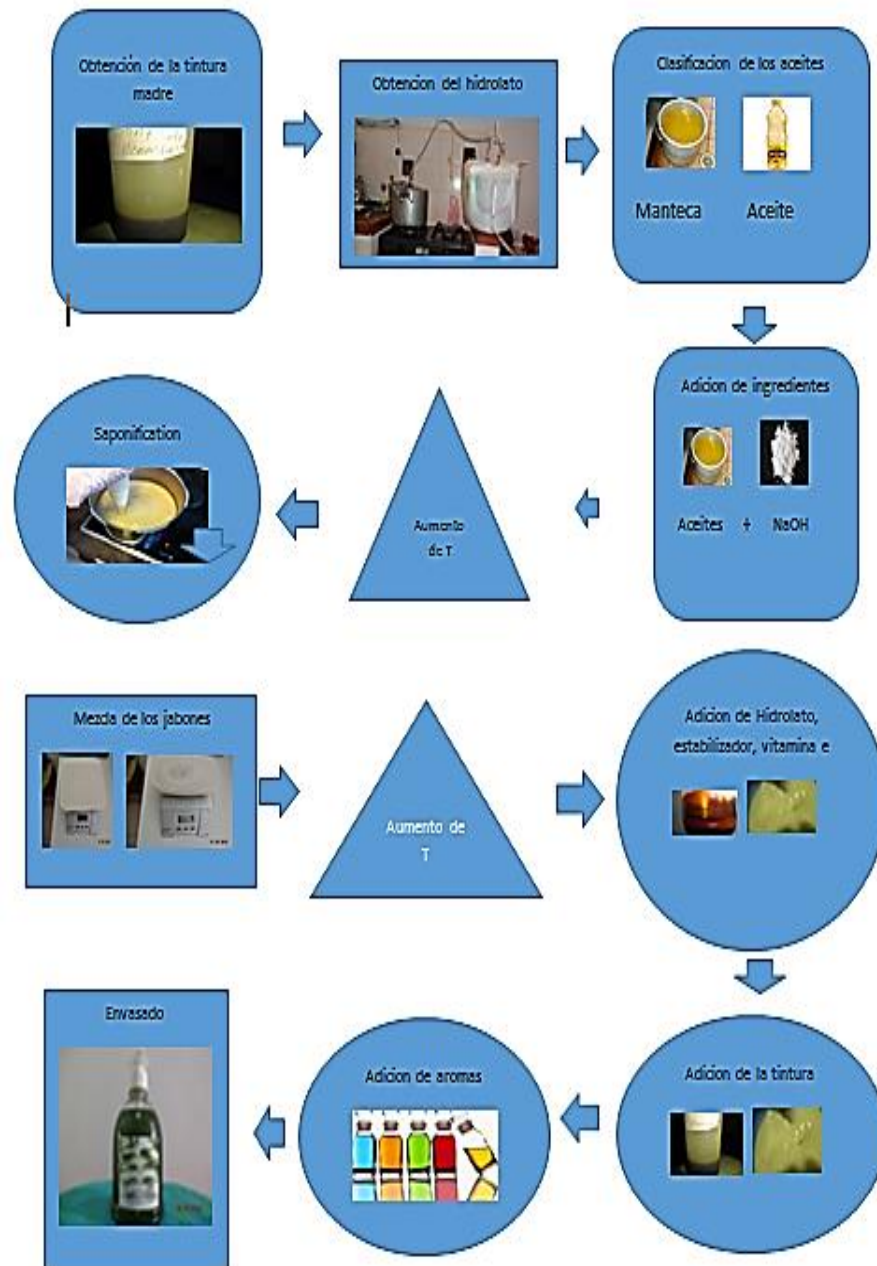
Obtención de la tintura madre

Obtencion del hidrolato

Clasificacion de los aceites

Manteca

Aceite

Adicion de ingredientes

Aceites + NaOH

Aumento de T

Saponification

Mezcla de los jabones

Aumento de T

Adicion de Hidrolato, estabilizador, vitamina e

Adicion de la tintura

Adicion de aromas

Envasado